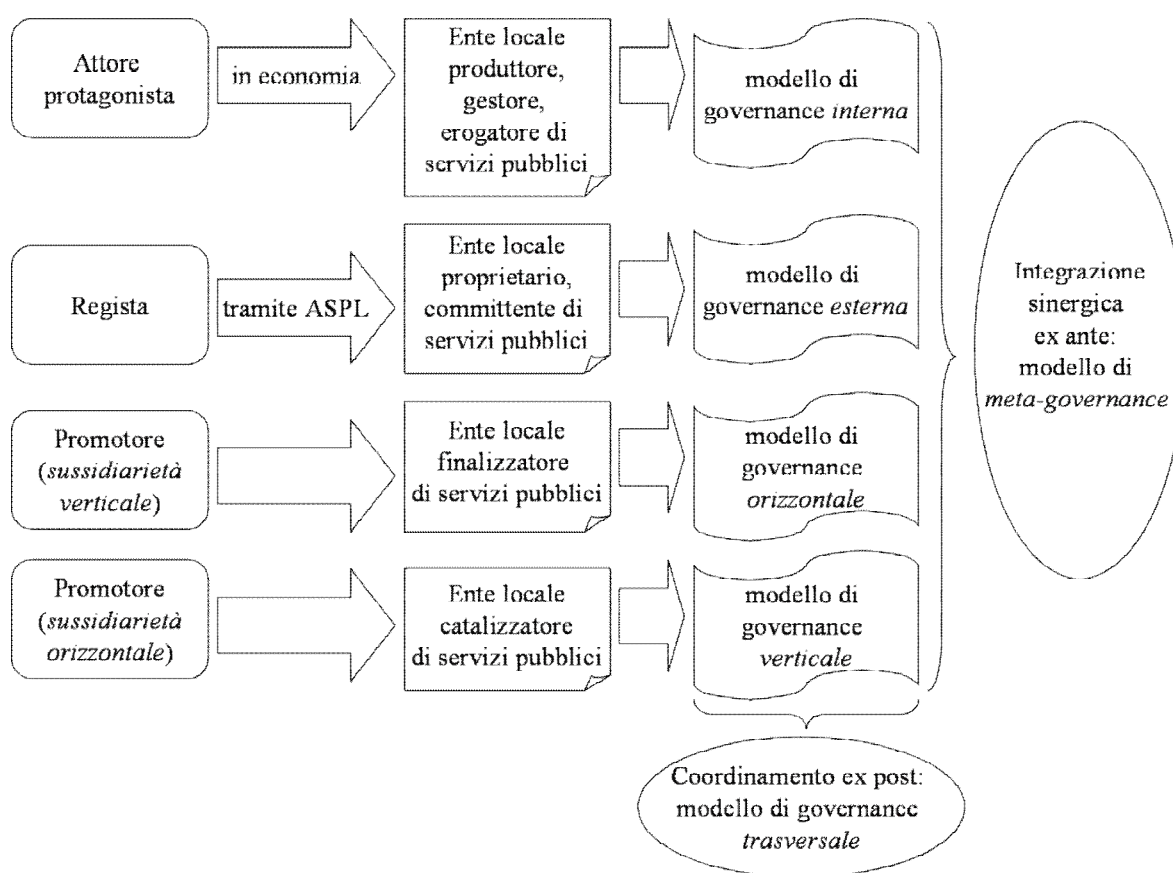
Attore protagonista

in economia

Ente locale produttore, gestore, erogatore di servizi pubblici

modello di governance *interna*

Regista

tramite ASPL

Ente locale proprietario, committente di servizi pubblici

modello di governance *esterna*

Promotore (*sussidiarietà verticale*)

Ente locale finalizzatore di servizi pubblici

modello di governance *orizzontale*

Promotore (*sussidiarietà orizzontale*)

Ente locale catalizzatore di servizi pubblici

modello di governance *verticale*

Integrazione sinergica ex ante: modello di *meta-governance*

Coordinamento ex post: modello di governance *trasversale*